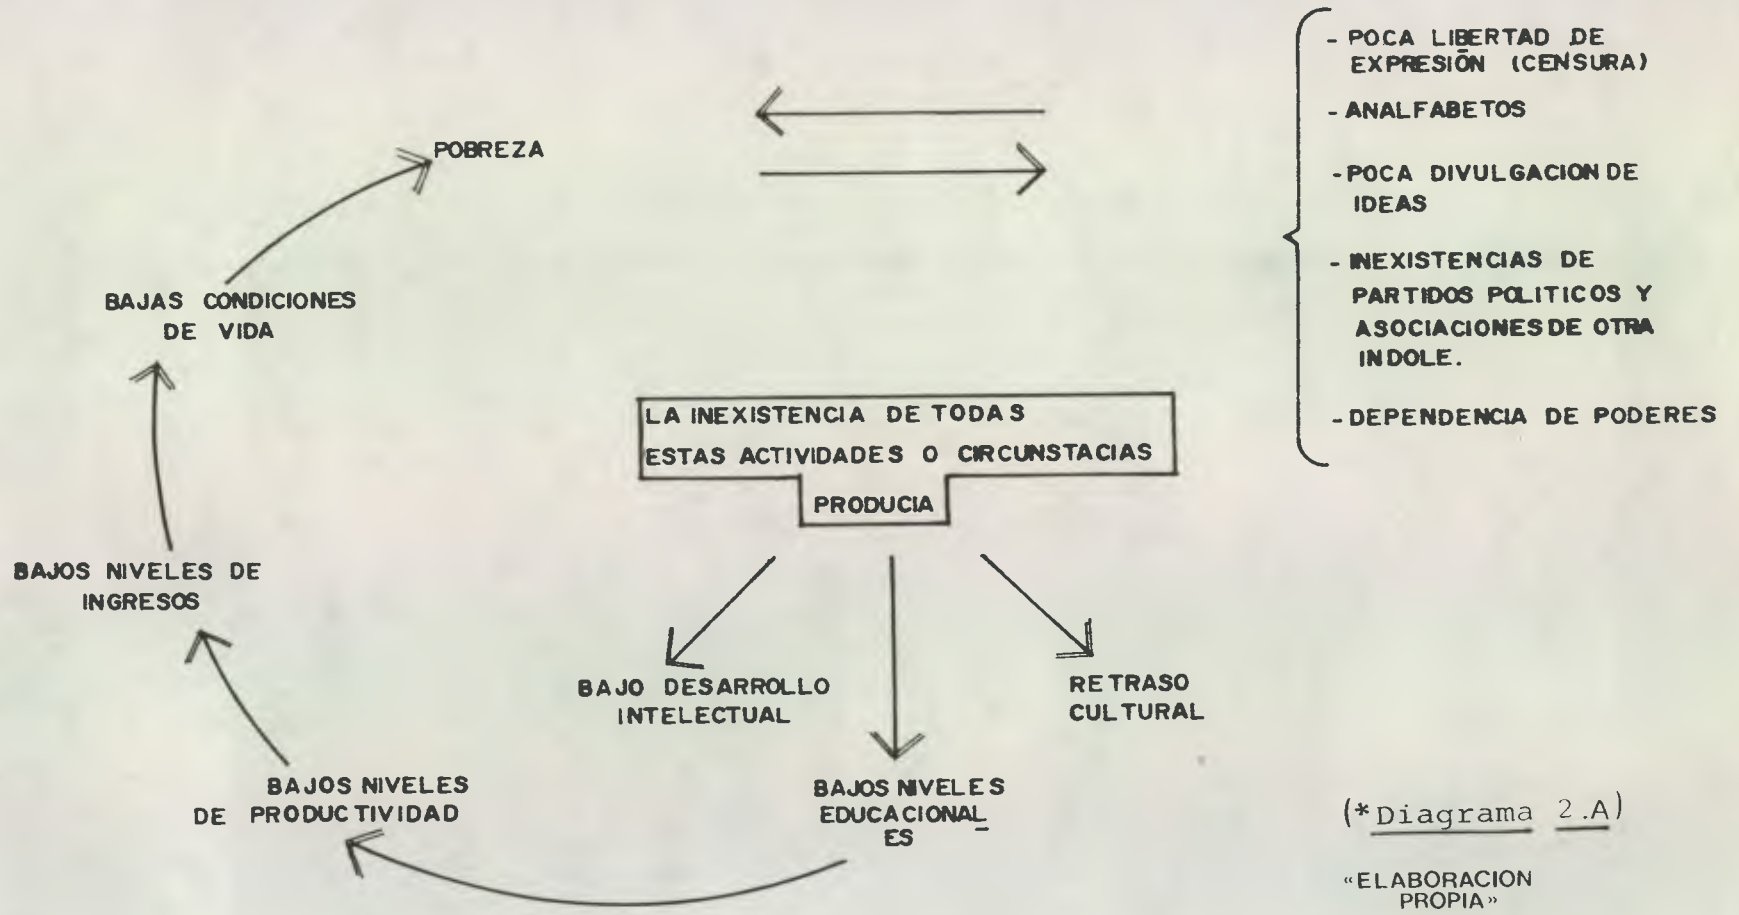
- POCA LIBERTAD DE EXPRESIÕN (CENSURA)

- ANALFABETOS

- POCA DIVULGACION DE IDEAS

- INEXISTENCIAS DE PARTIDOS POLITICOS Y ASOCIACIONES DE OTRA INDOLE.

- DEPENDENCIA DE PODERES

POBREZA

BAJAS CONDICIONES DE VIDA

LA INEXISTENCIA DE TODAS ESTAS ACTIVIDADES O CIRCUNSTACIAS

PRODUCIA

BAJOS NIVELES DE INGRESOS

BAJO DESARROLLO INTELECTUAL

RETRASO CULTURAL

BAJOS NIVELES DE PRODUCTIVIDAD

BAJOS NIVELES EDUCACIONALES

(*Diagrama 2.A)

«ELABORACION PROPIA»